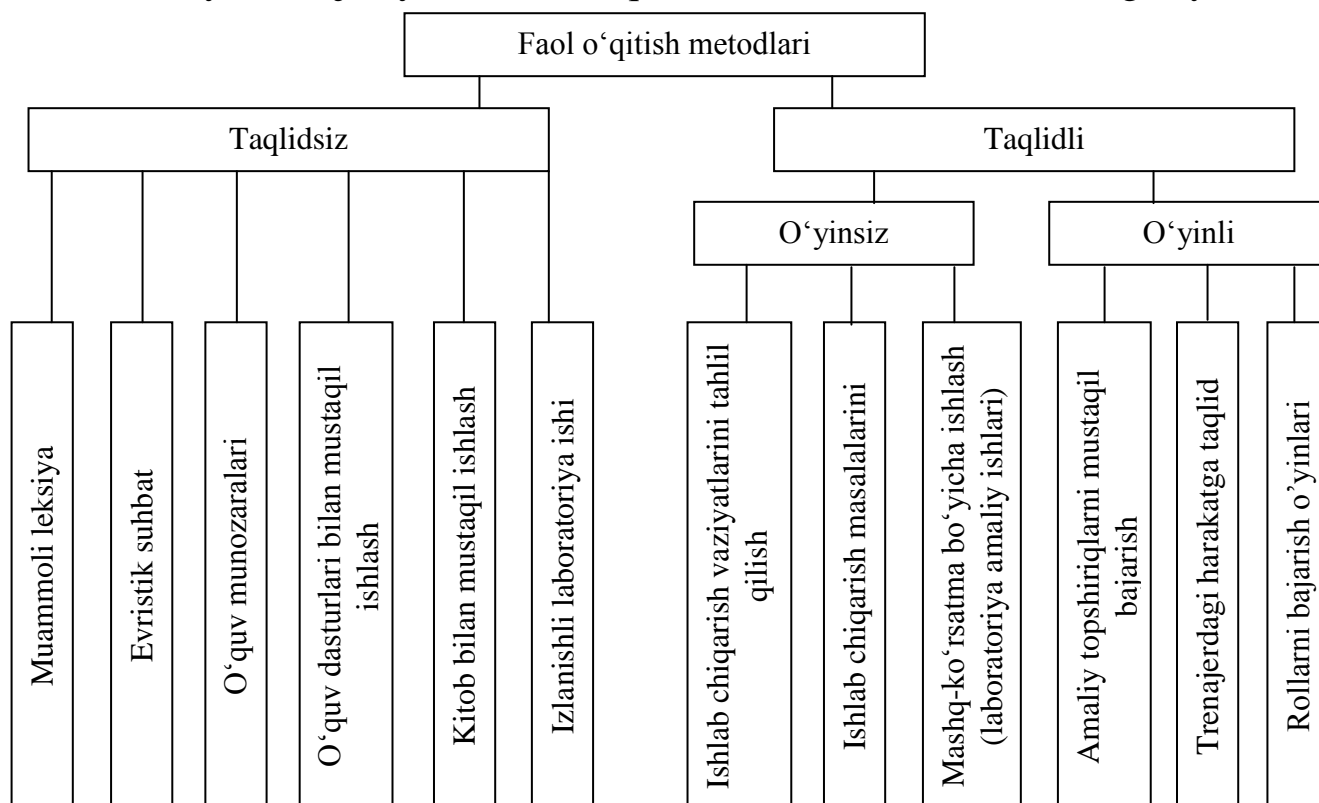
Faol o‘qitish metodlari

Taqlidsiz

Taqlidli

O‘yinsiz

O‘yinli

Muammoli leksiya

Evristik suhbat

O‘quv munozaralari

O‘quv dasturlari bilan mustaqil ishlash

Kitob bilan mustaqil ishlash

Izlanishli laboratoriya ishi

Ishlab chiqarish vaziyatlarini tahlil qilish

Ishlab chiqarish masalalarini

Mashq-ko‘rsatma bo‘yicha ishlash (laboratoriya amaliy ishlari)

Amaliy topshiriqlarni mustaqil bajarish

Trenajerdagi harakatga taqlid

Rollarni bajarish o‘yinlari